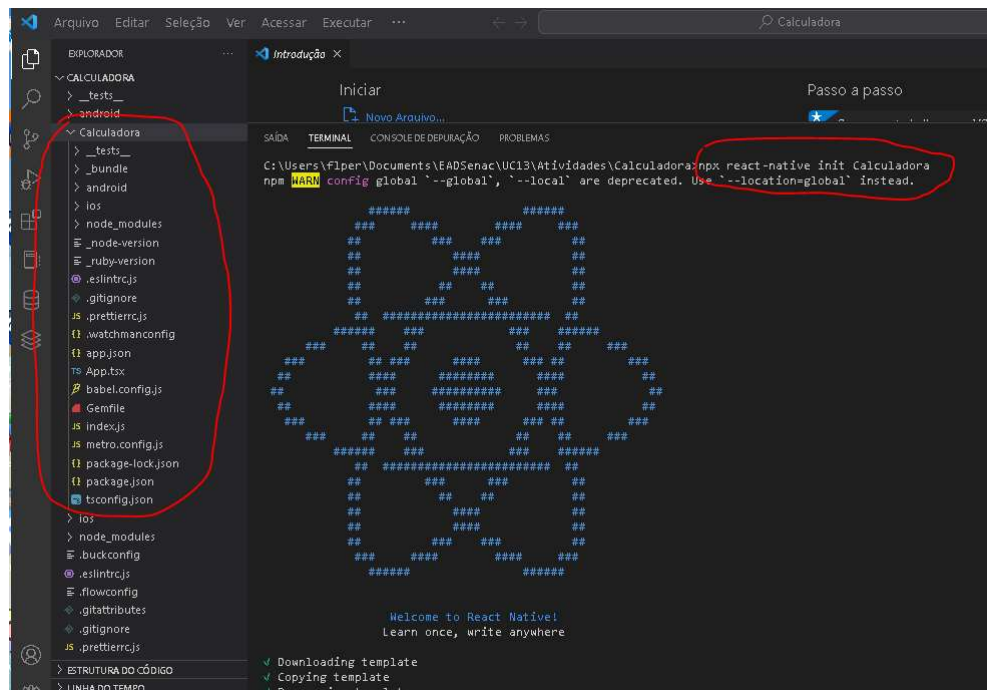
Arquivo Editar Seleção Ver Acessar Executar ···

Calculadora

EXPLORADOR ···

CALCULADORA
> __tests__
> android
Calculadora
> __tests__
> _bundle
> android
> ios
> node_modules
_node-version
_ruby-version
.eslintrc.js
.gitignore
.prettierrc.js
.watchmanconfig
app.json
App.tsx
babel.config.js
Gemfile
index.js
metro.config.js
package-lock.json
package.json
tsconfig.json
> ios
> node_modules
.buckconfig
.eslintrc.js
.flowconfig
.gitattributes
.gitignore
.prettierrc.js

> ESTRUTURA DO CÓDIGO
> LINHA DO TEMPO

Introdução ×

Iniciar

Novo Arquivo...

Passo a passo

SAÍDA TERMINAL CONSOLE DE DEPURAÇÃO PROBLEMAS

C:\Users\flper\Documents\EADSenac\UC13\Atividades\Calculadora>npx react-native init Calculadora
npm WARN config global `--global`, `--local` are deprecated. Use `--location=global` instead.

Welcome to React Native!
Learn once, write anywhere

✓ Downloading template
✓ Copying template